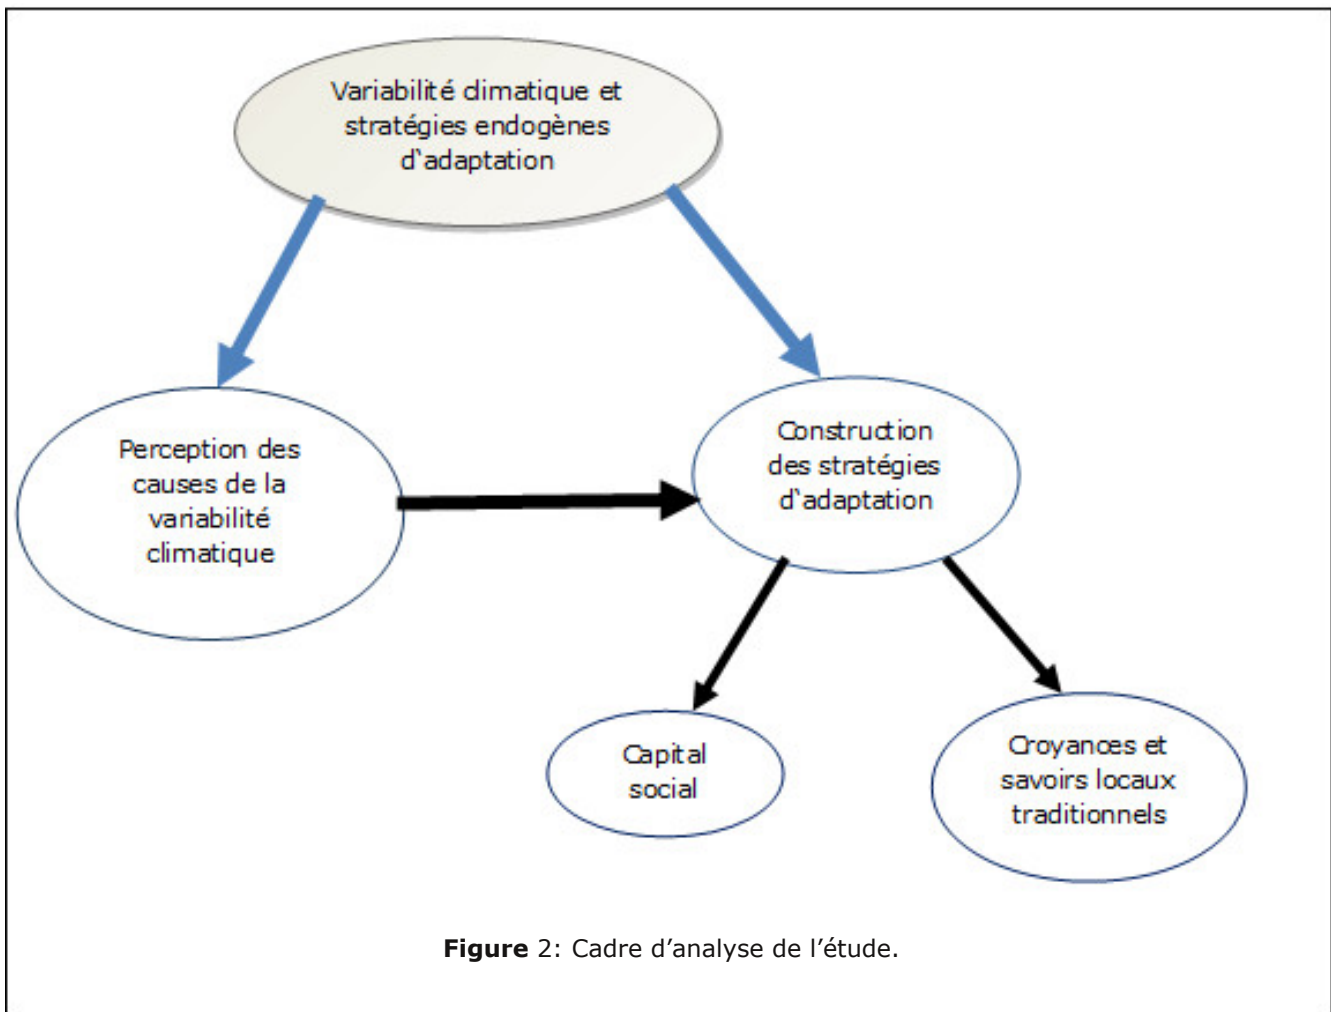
Variabilité climatique et stratégies endogènes d‛adaptation

Perception des causes de la variabilité climatique

Construction des stratégies d‛adaptation

Capital social

Croyances et savoirs locaux traditionnels

**Figure** 2: Cadre d’analyse de l’étude.